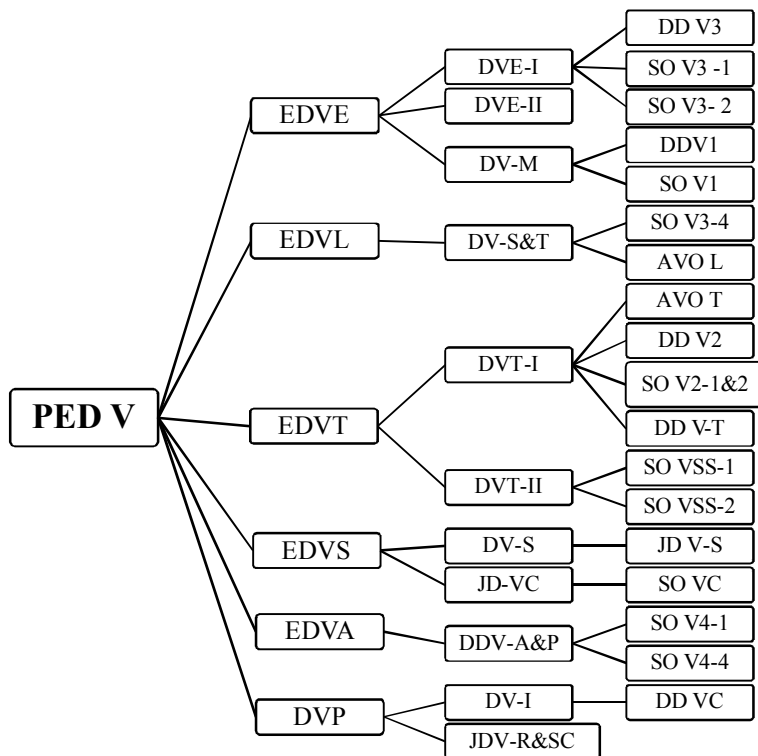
PED V

EDVE
DVE-I
DD V3
SO V3 -1
SO V3- 2
DVE-II
DV-M
DDV1
SO V1

EDVL
DV-S&T
SO V3-4
AVO L

EDVT
DVT-I
AVO T
DD V2
SO V2-1&2
DD V-T
DVT-II
SO VSS-1
SO VSS-2

EDVS
DV-S
JD V-S
JD-VC
SO VC

EDVA
DDV-A&P
SO V4-1
SO V4-4

DVP
DV-I
DD VC
JDV-R&SC